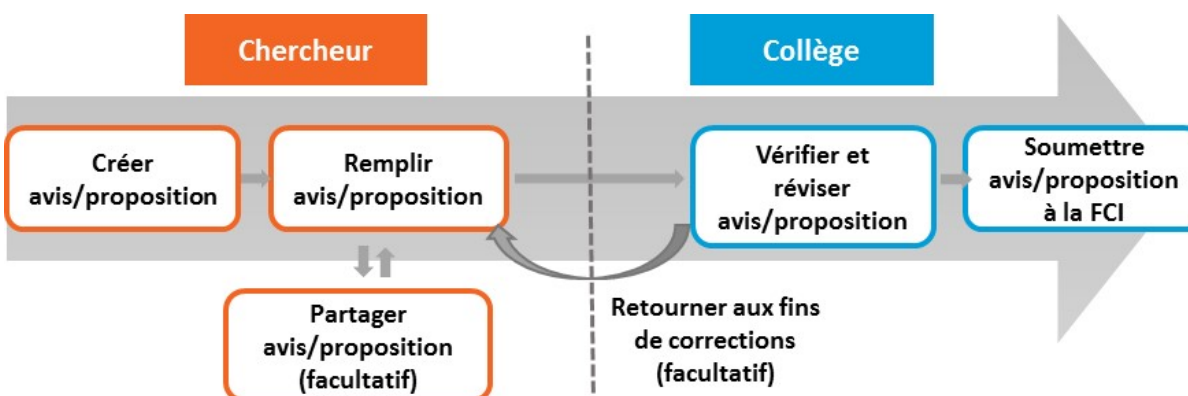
Chercheur

Collège

Créer avis/proposition

Remplir avis/proposition

Vérifier et réviser avis/proposition

Soumettre avis/proposition à la FCI

Partager avis/proposition (facultatif)

Retourner aux fins de corrections (facultatif)